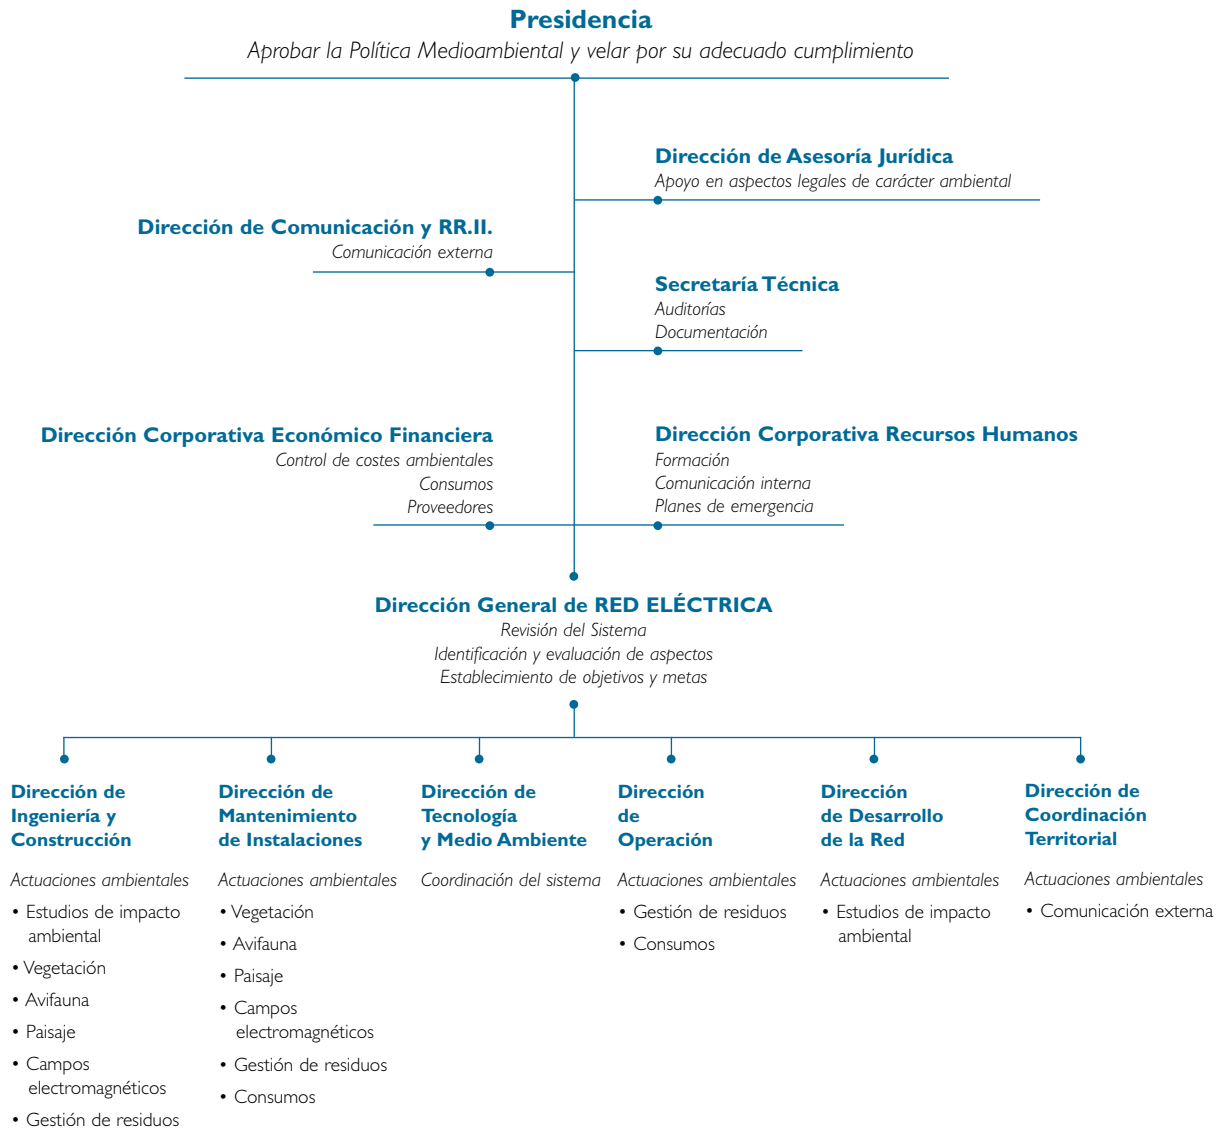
Presidencia
Aprobar la Política Medioambiental y velar por su adecuado cumplimiento

Dirección de Asesoría Jurídica
Apoyo en aspectos legales de carácter ambiental

Dirección de Comunicación y RR.II.
Comunicación externa

Secretaría Técnica
Auditorías
Documentación

Dirección Corporativa Económico Financiera
Control de costes ambientales
Consumos
Proveedores

Dirección Corporativa Recursos Humanos
Formación
Comunicación interna
Planes de emergencia

Dirección General de RED ELÉCTRICA
Revisión del Sistema
Identificación y evaluación de aspectos
Establecimiento de objetivos y metas

Dirección de Ingeniería y Construcción

Actuaciones ambientales
• Estudios de impacto ambiental
• Vegetación
• Avifauna
• Paisaje
• Campos electromagnéticos
• Gestión de residuos

Dirección de Mantenimiento de Instalaciones

Actuaciones ambientales
• Vegetación
• Avifauna
• Paisaje
• Campos electromagnéticos
• Gestión de residuos
• Consumos

Dirección de Tecnología y Medio Ambiente

Coordinación del sistema

Dirección de Operación

Actuaciones ambientales
• Gestión de residuos
• Consumos

Dirección de Desarrollo de la Red

Actuaciones ambientales
• Estudios de impacto ambiental

Dirección de Coordinación Territorial

Actuaciones ambientales
• Comunicación externa